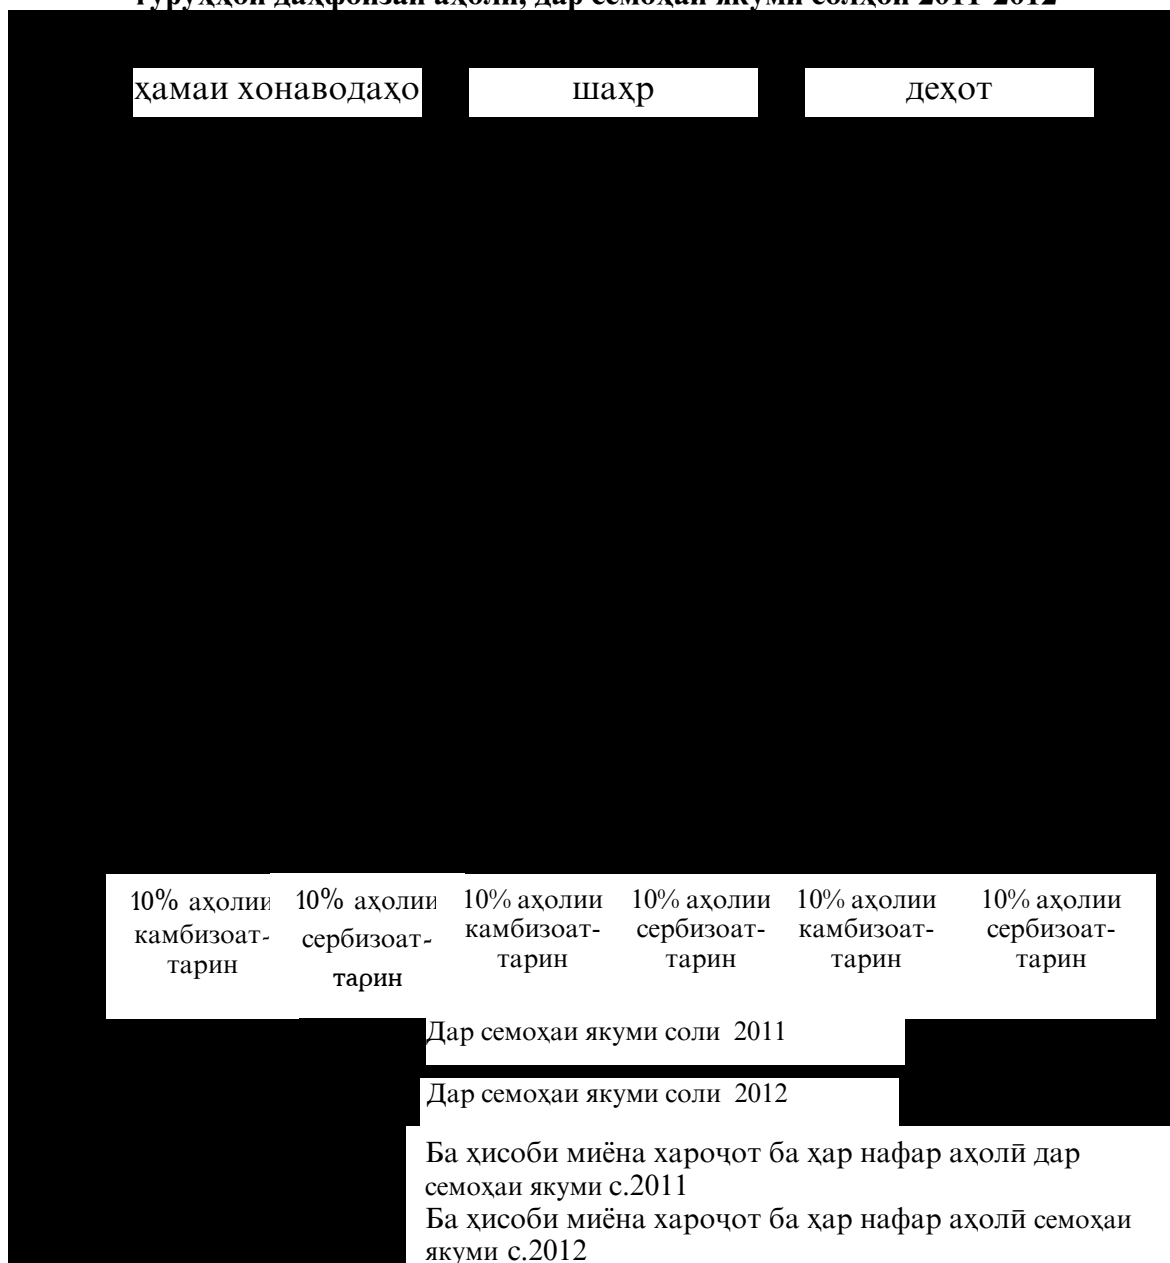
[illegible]

ҳамаи хонаводаҳо

шаҳр

деҳот

10% аҳолии камбизоаттарин

10% аҳолии сербизоаттарин

10% аҳолии камбизоаттарин

10% аҳолии сербизоаттарин

10% аҳолии камбизоаттарин

10% аҳолии сербизоаттарин

Дар семоҳаи якуми соли 2011

Дар семоҳаи якуми соли 2012

Ба ҳисоби миёна харочот ба ҳар нафар аҳолӣ дар семоҳаи якуми с.2011

Ба ҳисоби миёна харочот ба ҳар нафар аҳолӣ семоҳаи якуми с.2012